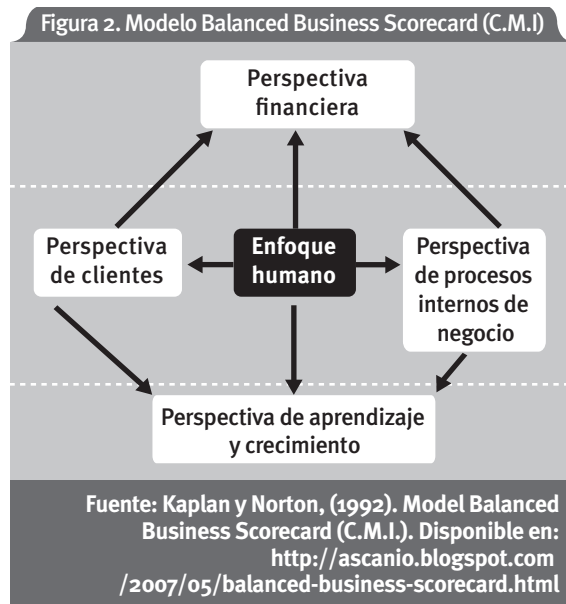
Figura 2. Modelo Balanced Business Scorecard (C.M.I)

Perspectiva financiera

Perspectiva de clientes

Enfoque humano

Perspectiva de procesos internos de negocio

Perspectiva de aprendizaje y crecimiento

Fuente: Kaplan y Norton, (1992). Model Balanced Business Scorecard (C.M.I.). Disponible en: http://ascanio.blogspot.com /2007/05/balanced-business-scorecard.html